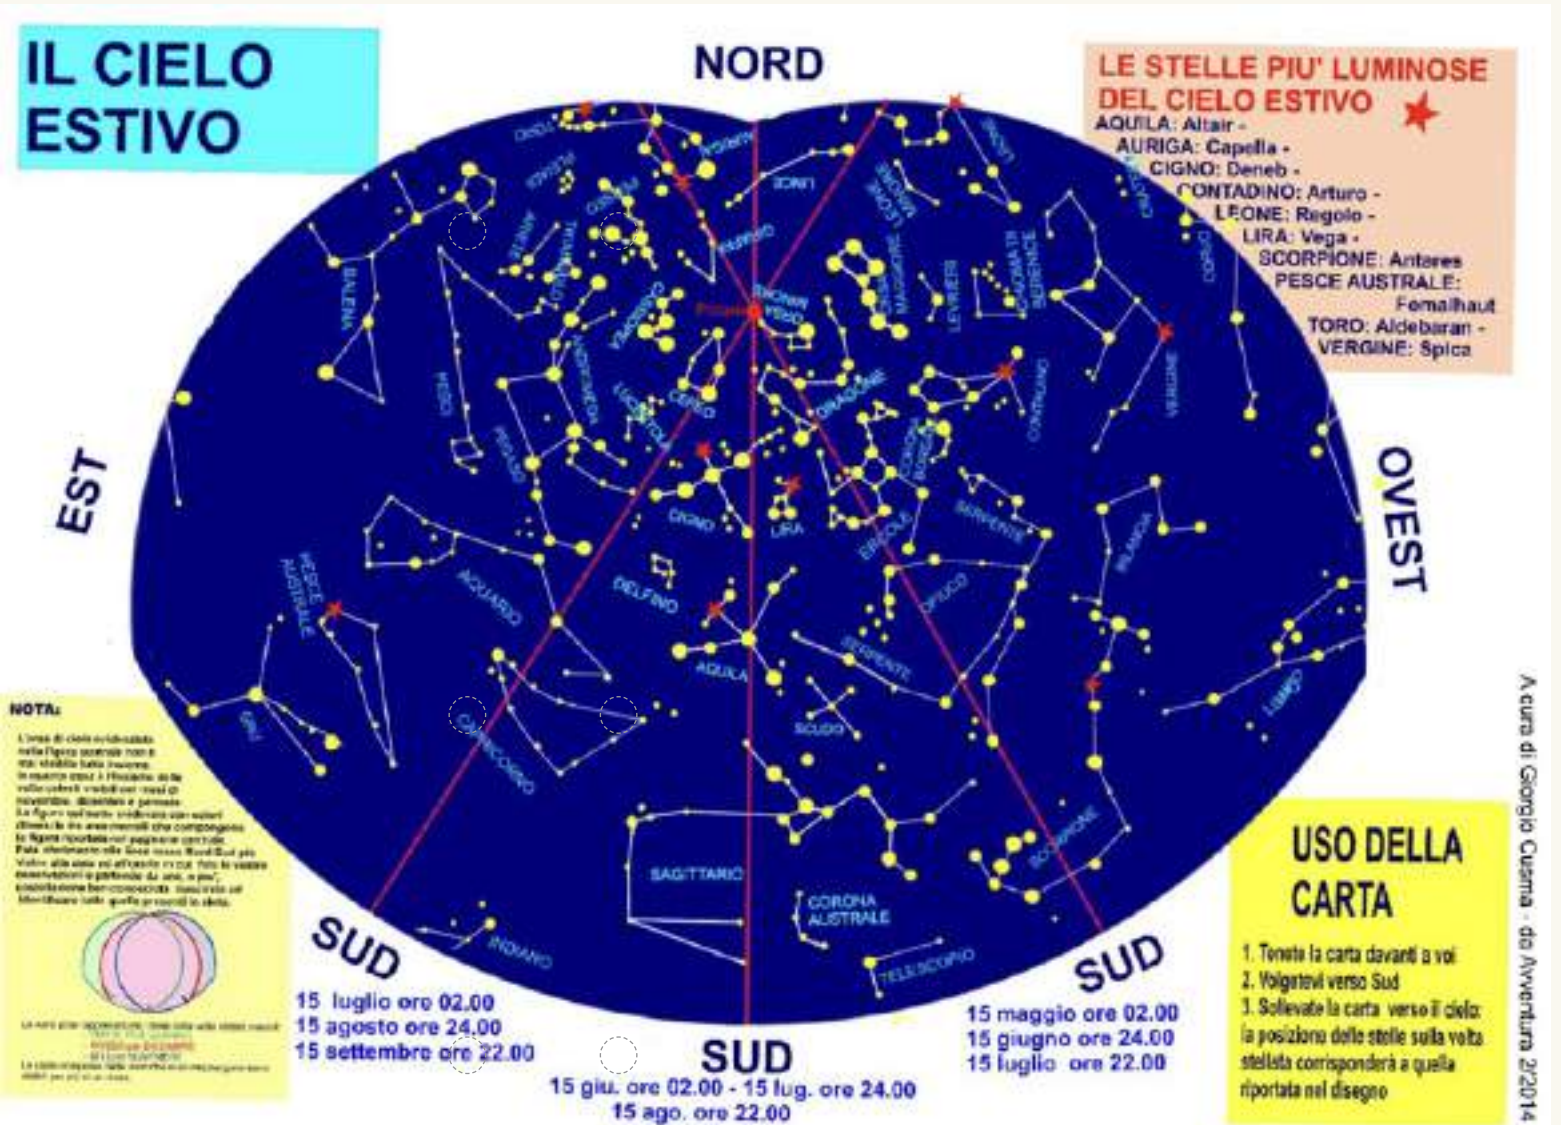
IL CIELO ESTIVO

NORD

LE STELLE PIU' LUMINOSE DEL CIELO ESTIVO
AQUILA: Altair -
AURIGA: Capella -
CIGNO: Deneb -
CONTADINO: Arturo -
LEONE: Regolo -
LIRA: Vega -
SCORPIONE: Antares
PESCE AUSTRALE: Fomalhaut
TORO: Aldebaran -
VERGINE: Spica

TORO
PLEIADI
AURIGA
PERSEO
LINCE
ARIETE
TRIANGOLO
GIRAFFA
CASSIOPEA
ANDROMEDA
Polare
ORSA MINORE
ORSA MAGGIORE
LEVRIERI
CHIOMA DI BERENICE
LEONE
BALENA
PESCI
PEGASO
LUCERTOLA
CEFEO
DRAGONE
CORONA BOREALE
CONTADINO
VERGINE
CIGNO
LIRA
ERCOLE
SERPENTE
BILANCIA
PESCE AUSTRALE
ACQUARIO
DELFINO
OFIUCO
AQUILA
SERPENTE
GRU
CAPRICORNO
SCUDO
LUPO
SCORPIONE
SAGITTARIO
CORONA AUSTRALE
INDIANO
TELESCOPIO

EST
OVEST

NOTA:
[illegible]

SUD
15 luglio ore 02.00
15 agosto ore 24.00
15 settembre ore 22.00

SUD
15 giu. ore 02.00 - 15 lug. ore 24.00
15 ago. ore 22.00

SUD
15 maggio ore 02.00
15 giugno ore 24.00
15 luglio ore 22.00

USO DELLA CARTA
1. Tenete la carta davanti a voi
2. Volgetevi verso Sud
3. Sollevate la carta verso il cielo: la posizione delle stelle sulla volta stellata corrisponderà a quella riportata nel disegno

A cura di Giorgio Cusma - da Avventura 2/2014